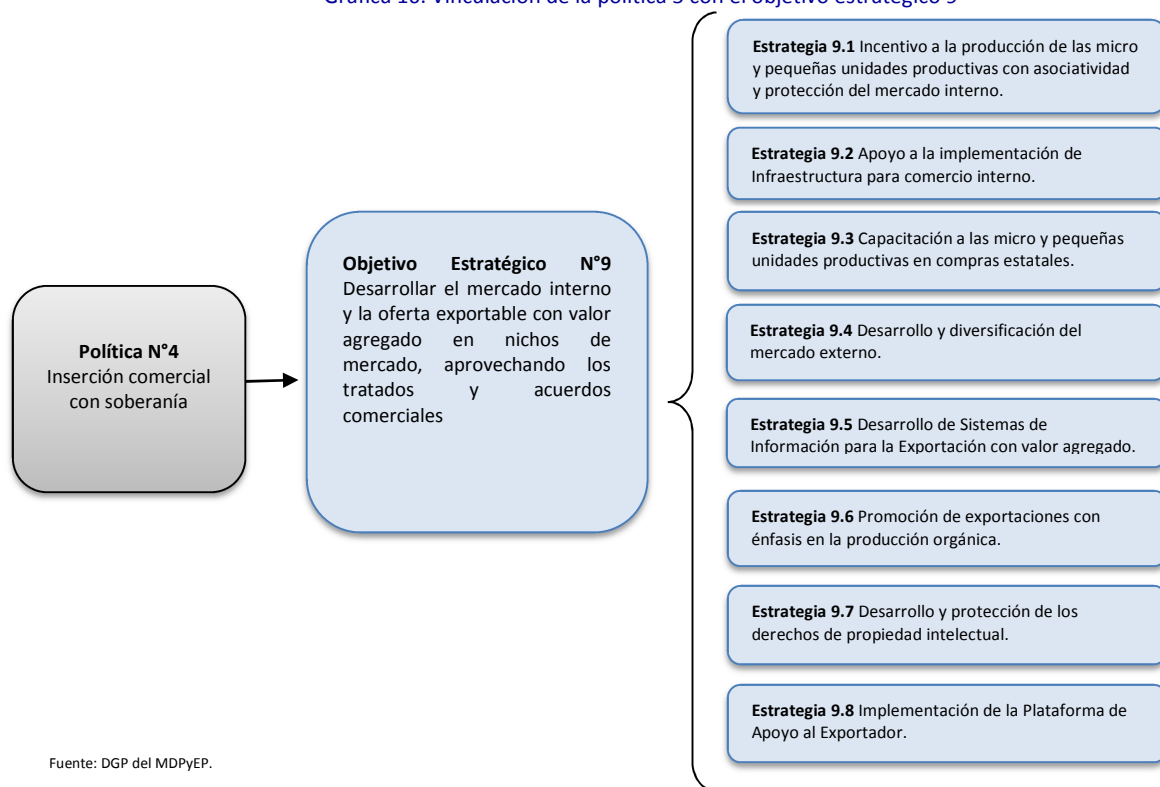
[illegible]

**Política N°4**
Inserción comercial con soberanía

**Objetivo Estratégico N°9**
Desarrollar el mercado interno y la oferta exportable con valor agregado en nichos de mercado, aprovechando los tratados y acuerdos comerciales

**Estrategia 9.1** Incentivo a la producción de las micro y pequeñas unidades productivas con asociatividad y protección del mercado interno.

**Estrategia 9.2** Apoyo a la implementación de Infraestructura para comercio interno.

**Estrategia 9.3** Capacitación a las micro y pequeñas unidades productivas en compras estatales.

**Estrategia 9.4** Desarrollo y diversificación del mercado externo.

**Estrategia 9.5** Desarrollo de Sistemas de Información para la Exportación con valor agregado.

**Estrategia 9.6** Promoción de exportaciones con énfasis en la producción orgánica.

**Estrategia 9.7** Desarrollo y protección de los derechos de propiedad intelectual.

**Estrategia 9.8** Implementación de la Plataforma de Apoyo al Exportador.

Fuente: DGP del MDPyEP.